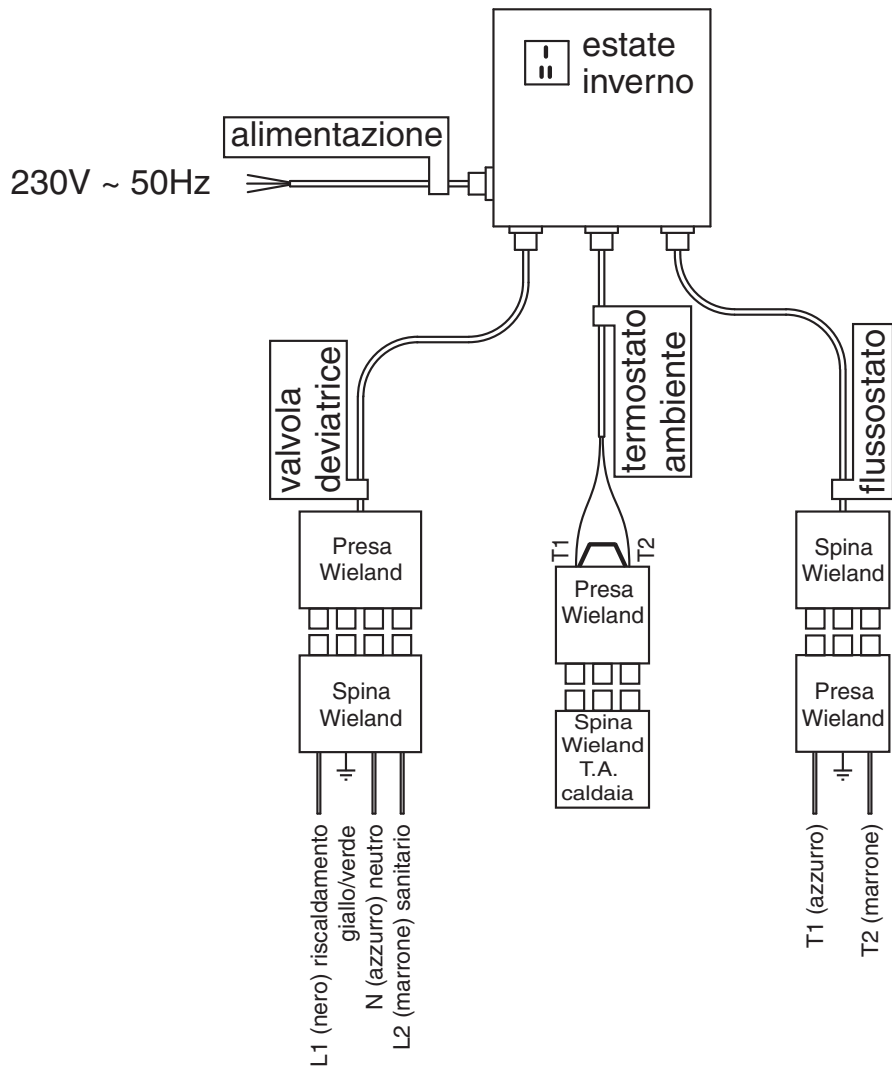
estate
inverno

alimentazione

230V ~ 50Hz

valvola deviatrice

termostato ambiente

flussostato

Presa Wieland

Spina Wieland

L1 (nero) riscaldamento
giallo/verde
N (azzurro) neutro
L2 (marrone) sanitario

T1
T2

Presa Wieland

Spina Wieland T.A. caldaia

Spina Wieland

Presa Wieland

T1 (azzurro)
T2 (marrone)